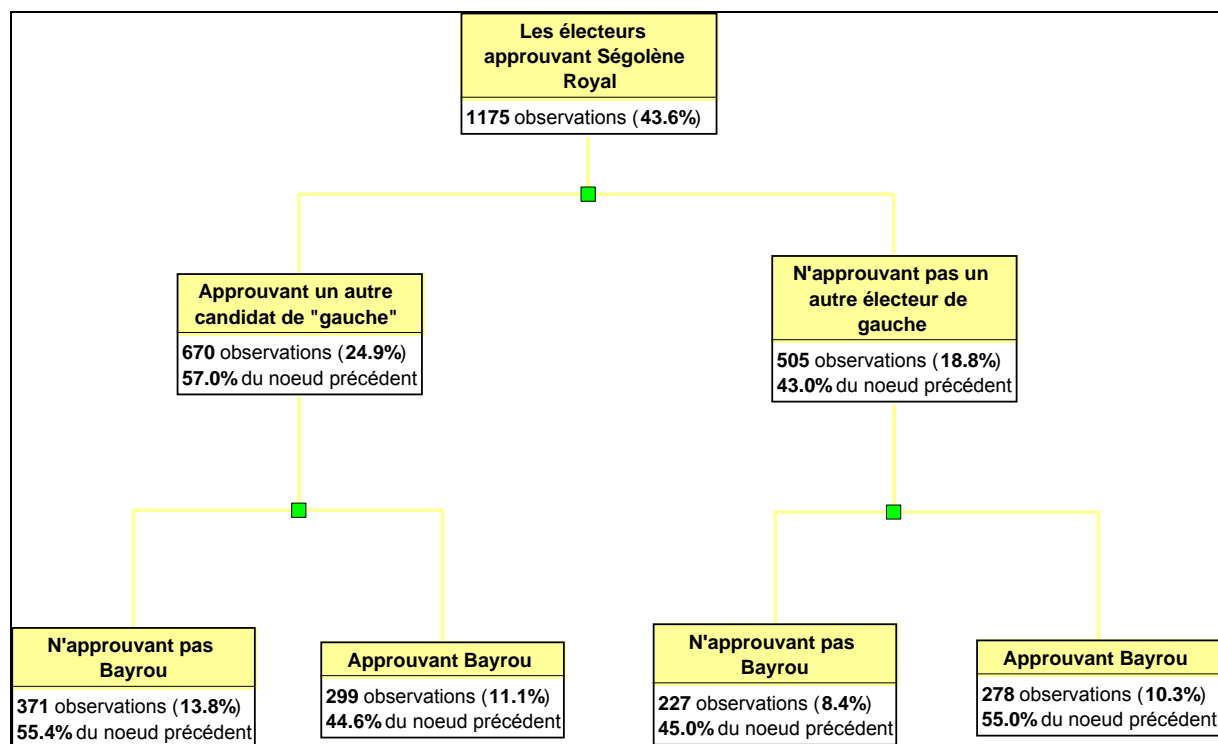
Les électeurs approuvant Ségolène Royal

1175 observations (43.6%)

Approuvant un autre candidat de "gauche"

670 observations (24.9%)
57.0% du noeud précédent

N'approuvant pas un autre électeur de gauche

505 observations (18.8%)
43.0% du noeud précédent

N'approuvant pas Bayrou

371 observations (13.8%)
55.4% du noeud précédent

Approuvant Bayrou

299 observations (11.1%)
44.6% du noeud précédent

N'approuvant pas Bayrou

227 observations (8.4%)
45.0% du noeud précédent

Approuvant Bayrou

278 observations (10.3%)
55.0% du noeud précédent